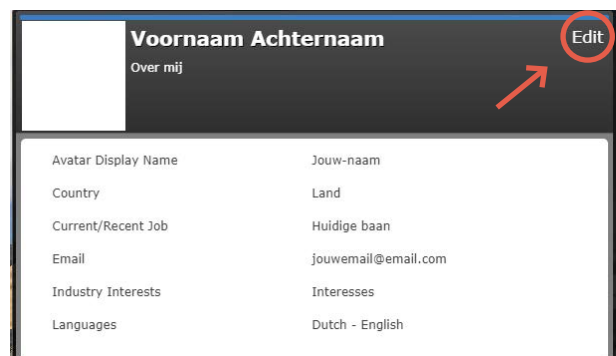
Voornaam Achternaam
Over mij

Edit

| | |
|---|---|
| Avatar Display Name | Jouw-naam |
| Country | Land |
| Current/Recent Job | Huidige baan |
| Email | jouwemail@email.com |
| Industry Interests | Interesses |
| Languages | Dutch - English |